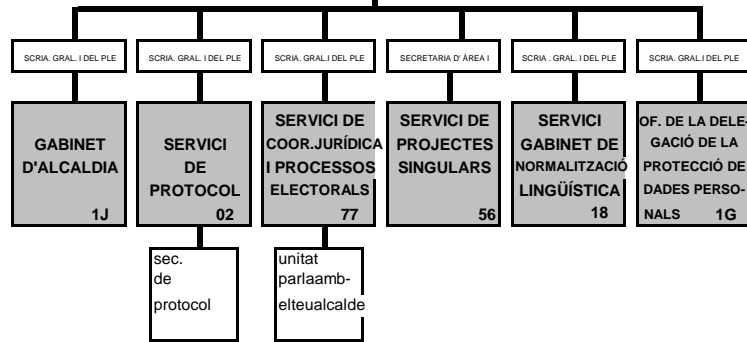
SCRIA. GRAL. I DEL PLE

GABINET D'ALCALDIA

1J

SCRIA. GRAL. I DEL PLE

SERVICI DE PROTOCOL

02

sec. de protocol

SCRIA. GRAL.I DEL PLE

SERVICI DE COOR.JURÍDICA I PROCESSOS ELECTORALS

77

unitat parlaamb- elteualcalde

SECRETARIA D' ÀREA I

SERVICI DE PROJECTES SINGULARS

56

SCRIA . GRAL. I DEL PLE

SERVICI GABINET DE NORMALITZACIÓ LINGÜÍSTICA

18

SCRIA. GRAL.I DEL PLE

OF. DE LA DELEGACIÓ DE LA PROTECCIÓ DE DADES PERSONALS

1G